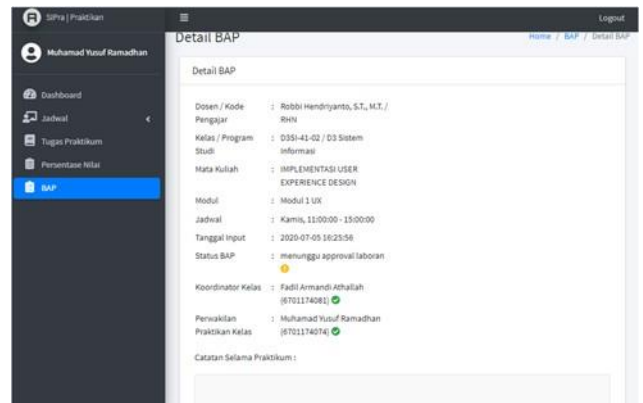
SIPra | Praktikan
≡
Logout
Muhamad Yusuf Ramadhan
Dashboard
Jadwal
Tugas Praktikum
Persentase Nilai
BAP

Detail BAP
Home / BAP / Detail BAP

Detail BAP

| | |
|---|---|
| Dosen / Kode Pengajar | : Robbi Hendriyanto, S.T., M.T. / RHN |
| Kelas / Program Studi | : D3SI-41-02 / D3 Sistem Informasi |
| Mata Kuliah | : IMPLEMENTASI USER EXPERIENCE DESIGN |
| Modul | : Modul 1 UX |
| Jadwal | : Kamis, 11:00:00 - 15:00:00 |
| Tanggal Input | : 2020-07-05 16:25:56 |
| Status BAP | : menunggu approval laboran |
| Koordinator Kelas | : Fadil Armandi Athallah (6701174081) |
| Perwakilan Praktikan Kelas | : Muhamad Yusuf Ramadhan (6701174074) |

Catatan Selama Praktikum :